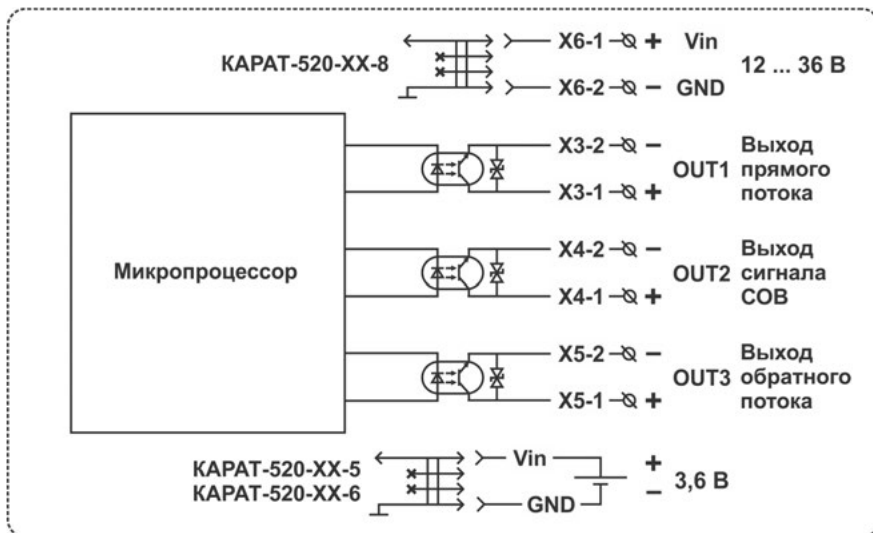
КАРАТ-520-ХХ-8

X6-1 + Vin

X6-2 − GND

12 ... 36 В

Микропроцессор

X3-2 −

X3-1 +

OUT1

Выход прямого потока

X4-2 −

X4-1 +

OUT2

Выход сигнала СОВ

X5-2 −

X5-1 +

OUT3

Выход обратного потока

КАРАТ-520-ХХ-5

КАРАТ-520-ХХ-6

Vin

GND

+

−

3,6 В